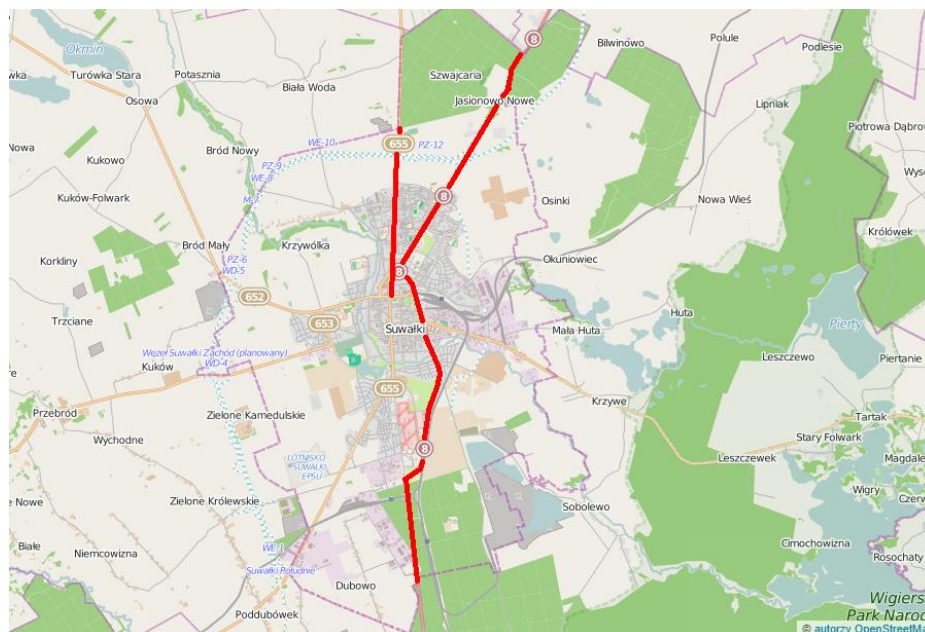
Okmin
wka
Turówka Stara
Potasznia
Osowa
Biała Woda
Szwajcaria
8
Bilwinowo
Polule
Podlesie
Jasionowo Nowe
Lipniak
Piotrowa Dąbrow
Nowa
Kukowo
Bród Nowy
WE-10
655
PZ-12
PZ-9
WE-8
M-7
8
Osinki
Nowa Wieś
Wysok
Kuków-Folwark
Bród Mały
Krzywólka
8
Okuniowiec
Królówek
Korkliny
PZ-6
WD-5
652
Trzciane
653
Suwałki
Mała Huta
Huta
Pierty
Piertanie
Węzeł Suwałki Zachód (planowany)
WD-4
Kuków
Leszczewo
655
Przebród
Krzywe
Tartak
Zielone Kamedulskie
Wychodne
8
Stary Folwark
LOTNISKO SUWAŁKI EPSU
Leszczewek
Magdale
Wigry
Czerw
Nowe
Zielone Królewskie
Sobolewo
Białe
Niemcowizna
WE-1
Cimochowizna
Rosochaty
Suwałki Południe
Dubowo
Wigiers
Park Narod
Poddubówek
© autorzy OpenStreetMa